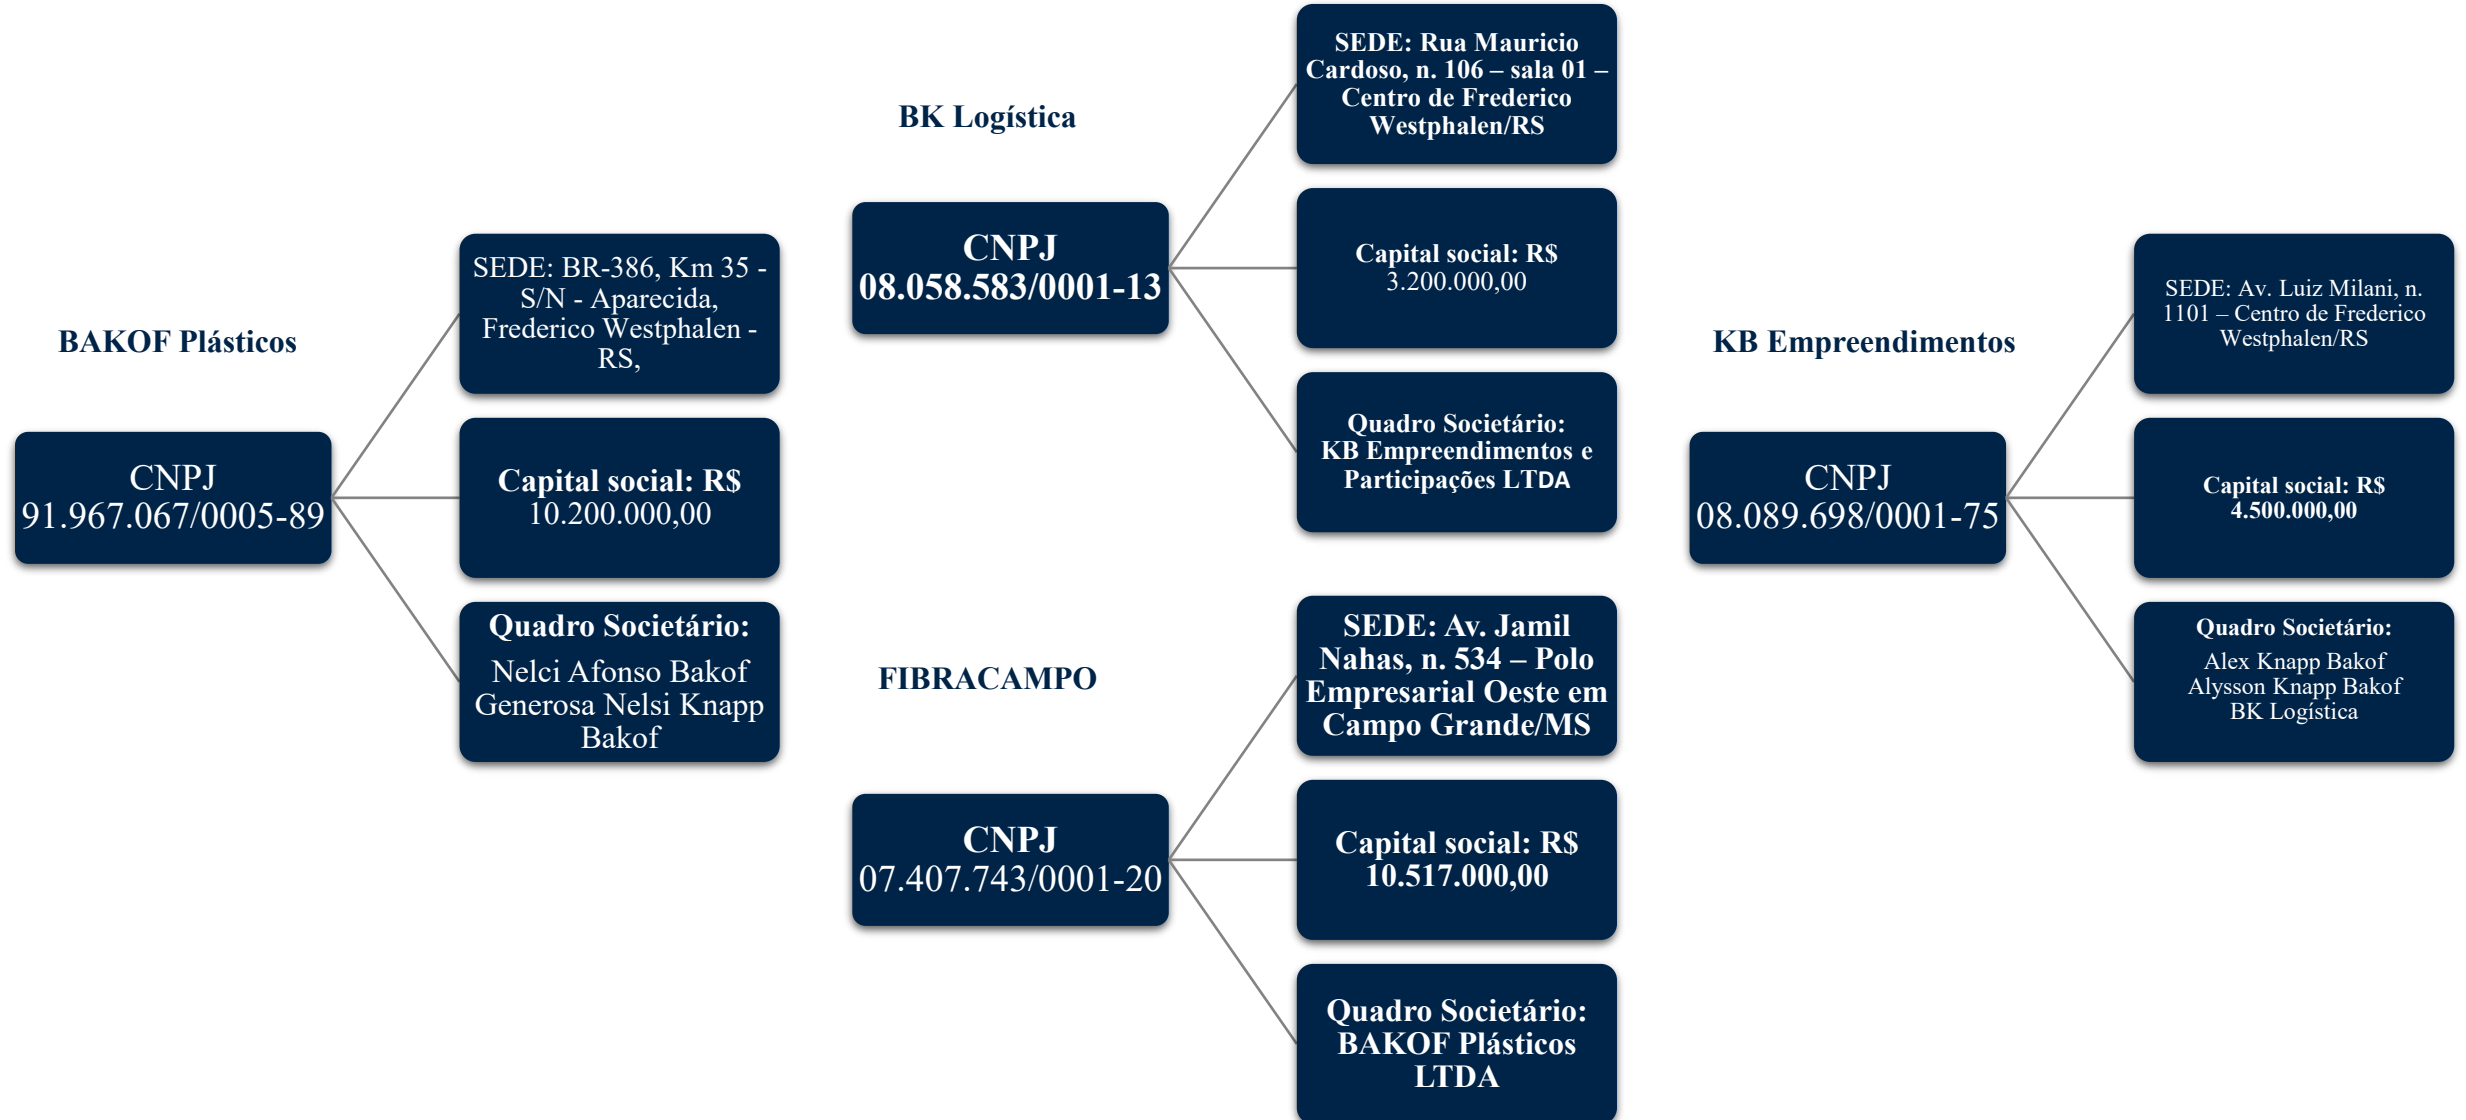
BAKOF Plásticos

CNPJ
91.967.067/0005-89

SEDE: BR-386, Km 35 - S/N - Aparecida, Frederico Westphalen - RS,

Capital social: R$ 10.200.000,00

Quadro Societário:
Nelci Afonso Bakof
Generosa Nelsi Knapp Bakof

BK Logística

CNPJ
08.058.583/0001-13

SEDE: Rua Mauricio Cardoso, n. 106 – sala 01 – Centro de Frederico Westphalen/RS

Capital social: R$ 3.200.000,00

Quadro Societário:
KB Empreendimentos e Participações LTDA

FIBRACAMPO

CNPJ
07.407.743/0001-20

SEDE: Av. Jamil Nahas, n. 534 – Polo Empresarial Oeste em Campo Grande/MS

Capital social: R$ 10.517.000,00

Quadro Societário: BAKOF Plásticos LTDA

KB Empreendimentos

CNPJ
08.089.698/0001-75

SEDE: Av. Luiz Milani, n. 1101 – Centro de Frederico Westphalen/RS

Capital social: R$ 4.500.000,00

Quadro Societário:
Alex Knapp Bakof
Alysson Knapp Bakof
BK Logística